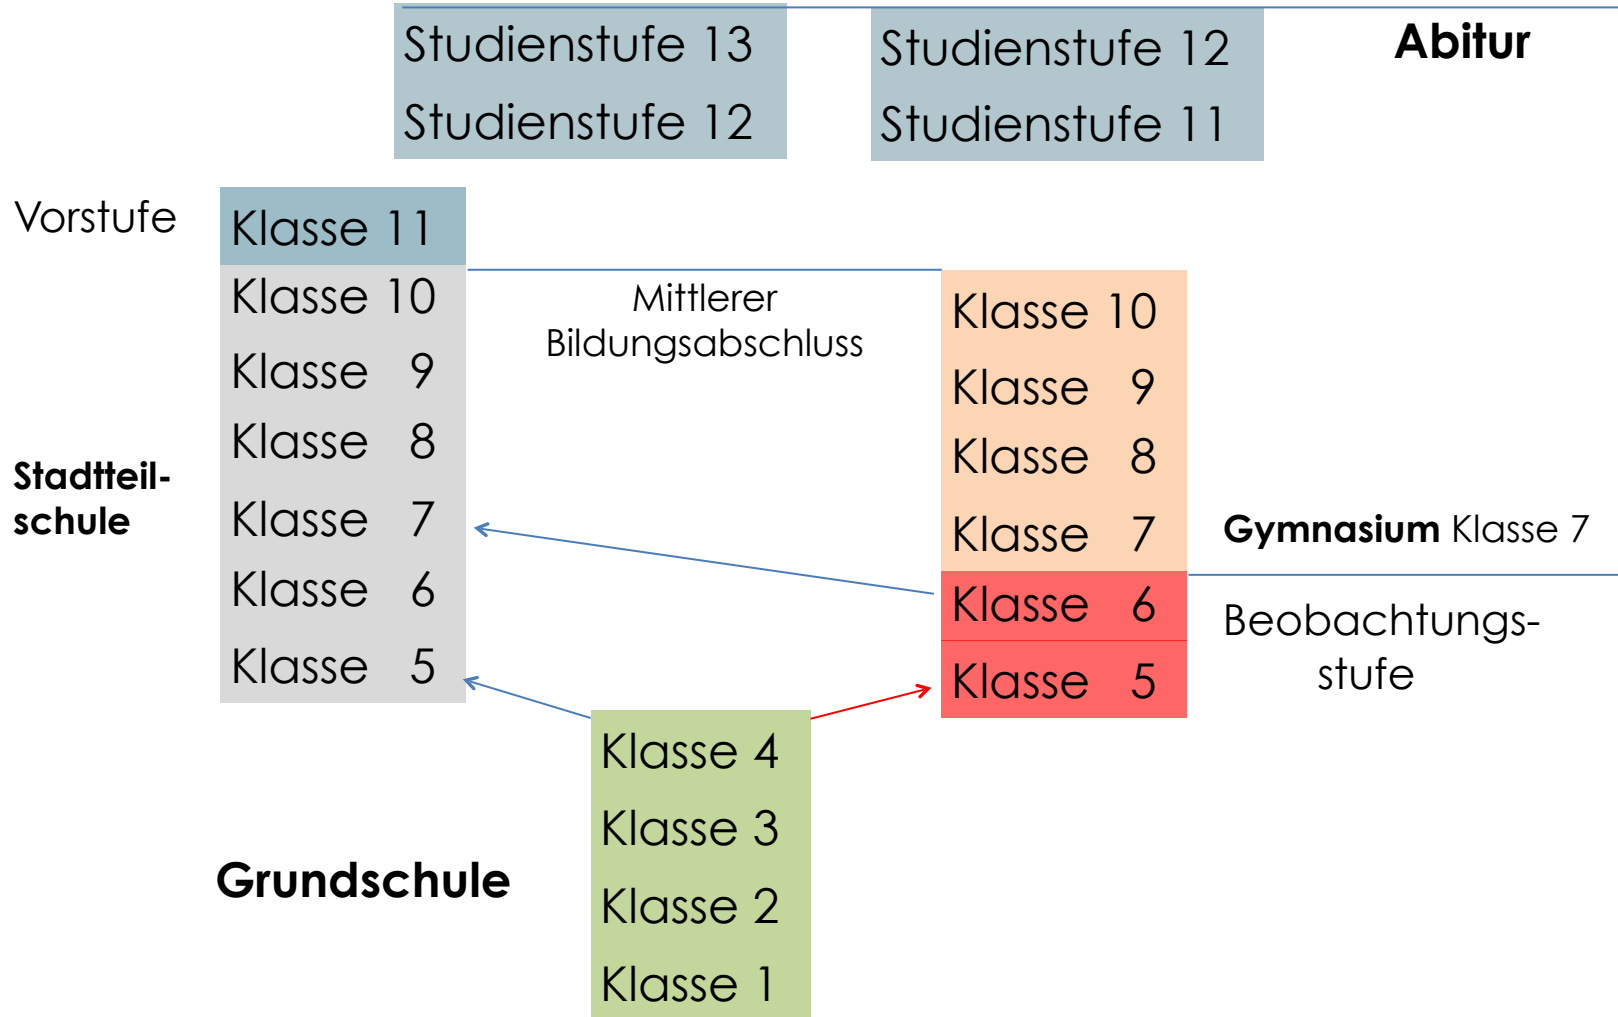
Studienstufe 13
Studienstufe 12

Studienstufe 12
Studienstufe 11

Abitur

Vorstufe

Klasse 11
Klasse 10
Klasse 9
Klasse 8
Klasse 7
Klasse 6
Klasse 5

Mittlerer Bildungsabschluss

Klasse 10
Klasse 9
Klasse 8
Klasse 7
Klasse 6
Klasse 5

Stadtteilschule

Gymnasium Klasse 7

Beobachtungsstufe

Klasse 4
Klasse 3
Klasse 2
Klasse 1

Grundschule